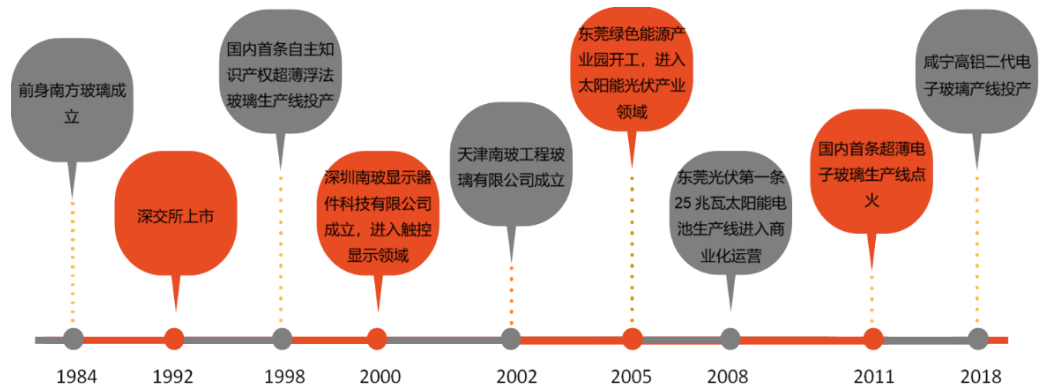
前身南方玻璃成立

1984

深交所上市

1992

国内首条自主知识产权超薄浮法玻璃生产线投产

1998

深圳南玻显示器件科技有限公司成立，进入触控显示领域

2000

天津南玻工程玻璃有限公司成立

2002

东莞绿色能源产业园开工，进入太阳能光伏产业领域

2005

东莞光伏第一条25兆瓦太阳能电池生产线进入商业化运营

2008

国内首条超薄电子玻璃生产线点火

2011

咸宁高铝二代电子玻璃产线投产

2018